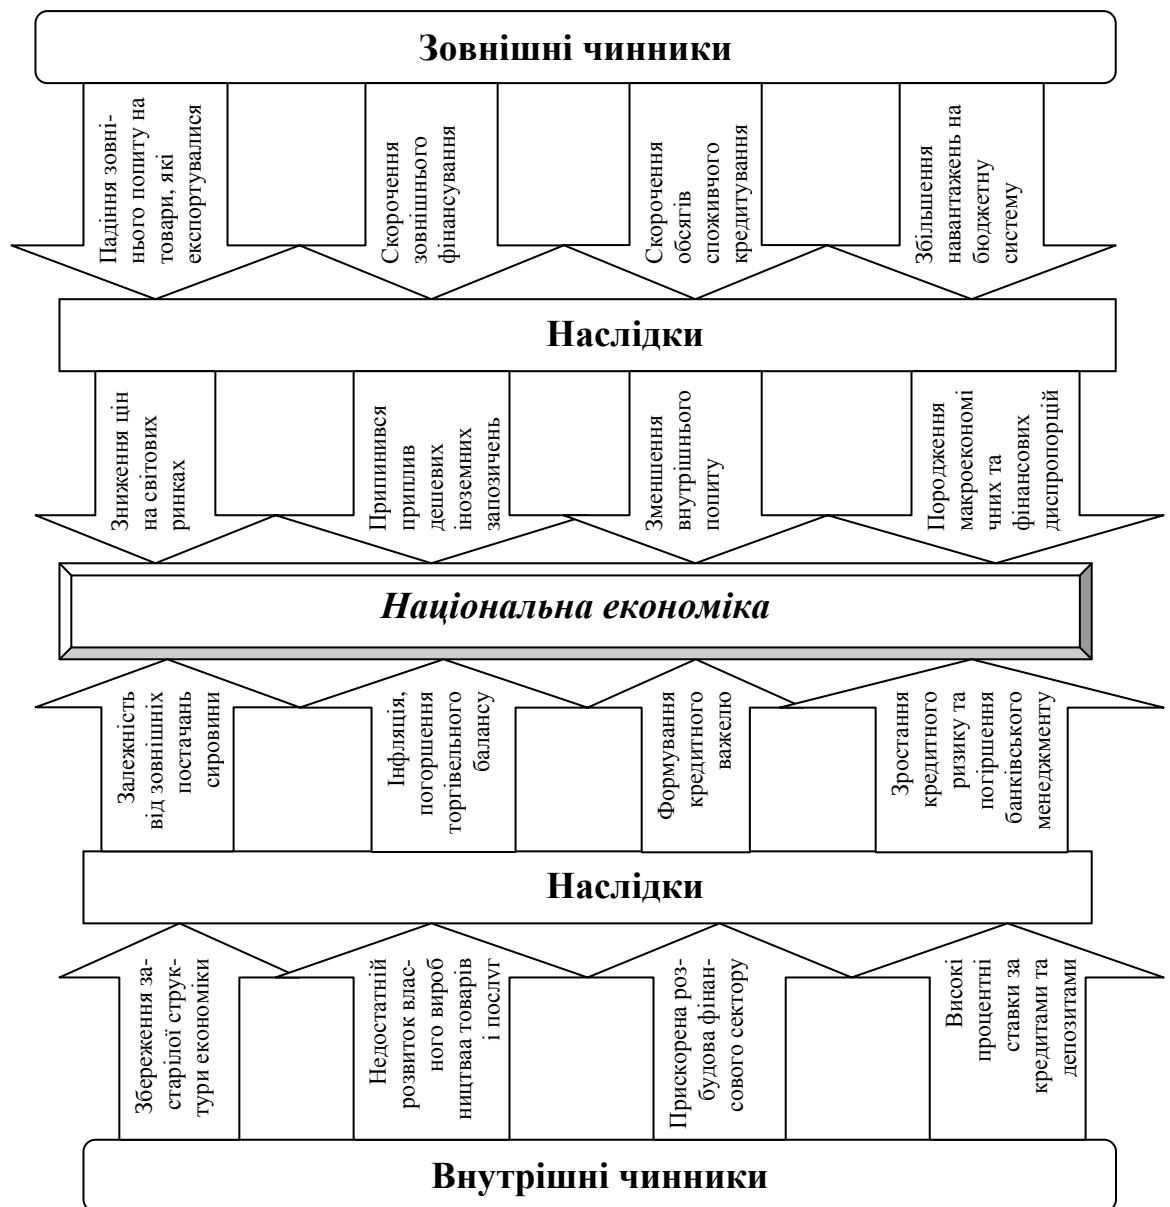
Зовнішні чинники

Падіння зовнішнього попиту на товари, які експортувалися

Скорочення зовнішнього фінансування

Скорочення обсягів споживчого кредитування

Збільшення навантажень на бюджетну систему

Наслідки

Зниження цін на світових ринках

Припинився приплив дешевих іноземних запозичень

Зменшення внутрішнього попиту

Породження макроекономічних та фінансових диспропорцій

Національна економіка

Залежність від зовнішніх постачань сировини

Інфляція, погорщення торгівельного балансу

Формування кредитного важеля

Зростання кредитного ризику та погіршення банківського менеджменту

Наслідки

Збереження застарілої структури економіки

Недостатній розвиток власного виробництва товарів і послуг

Прискорена розбудова фінансового сектору

Високі процентні ставки за кредитами та депозитами

Внутрішні чинники